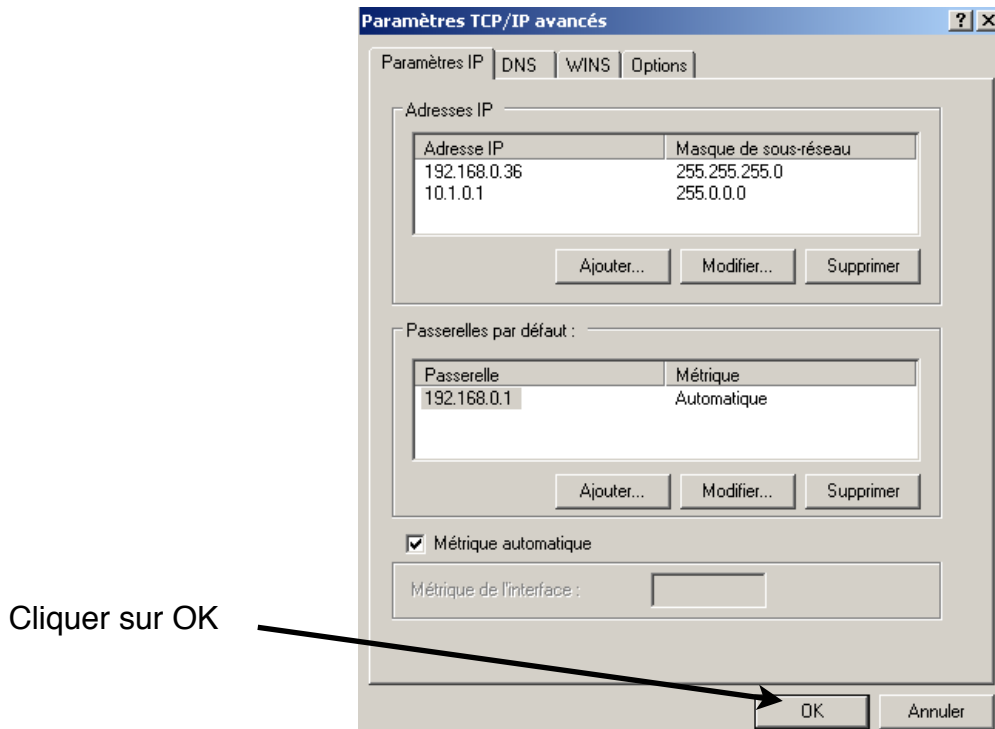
Paramètres TCP/IP avancés ? X

Paramètres IP | DNS | WINS | Options

Adresses IP

| Adresse IP | Masque de sous-réseau |
|---|---|
| 192.168.0.36 | 255.255.255.0 |
| 10.1.0.1 | 255.0.0.0 |

Ajouter... Modifier... Supprimer

Passerelles par défaut :

| Passerelle | Métrique |
|---|---|
| 192.168.0.1 | Automatique |

Ajouter... Modifier... Supprimer

Métrique automatique

Métrique de l'interface :

Cliquer sur OK

OK Annuler